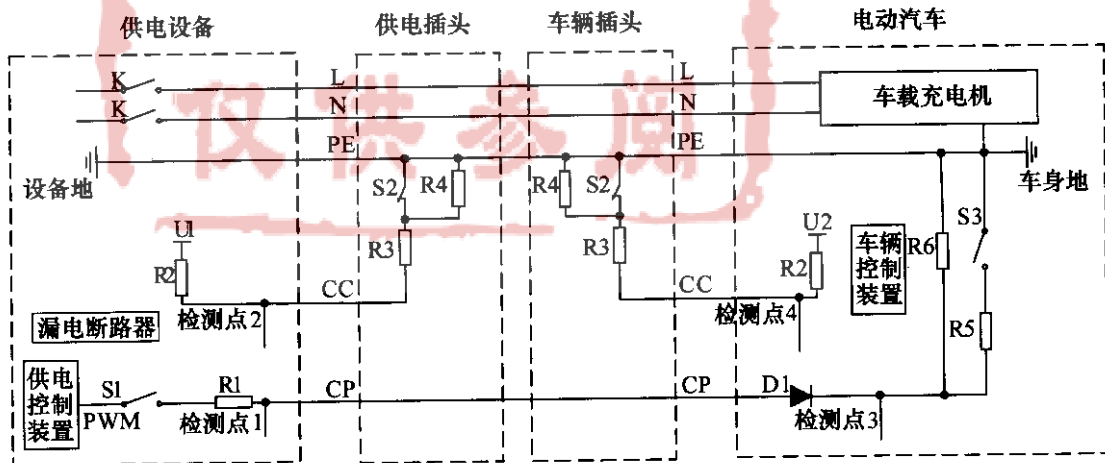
供电设备
供电插头
车辆插头
电动汽车
仅供参阅
K
K
L
N
PE
L
N
PE
车载充电机
设备地
车身地
S2
R4
R4
S2
S3
R3
R3
U1
U2
R2
R2
R6
车辆控制装置
CC
CC
检测点2
检测点4
漏电断路器
R5
供电控制装置
S1
PWM
R1
检测点1
CP
CP
D1
检测点3